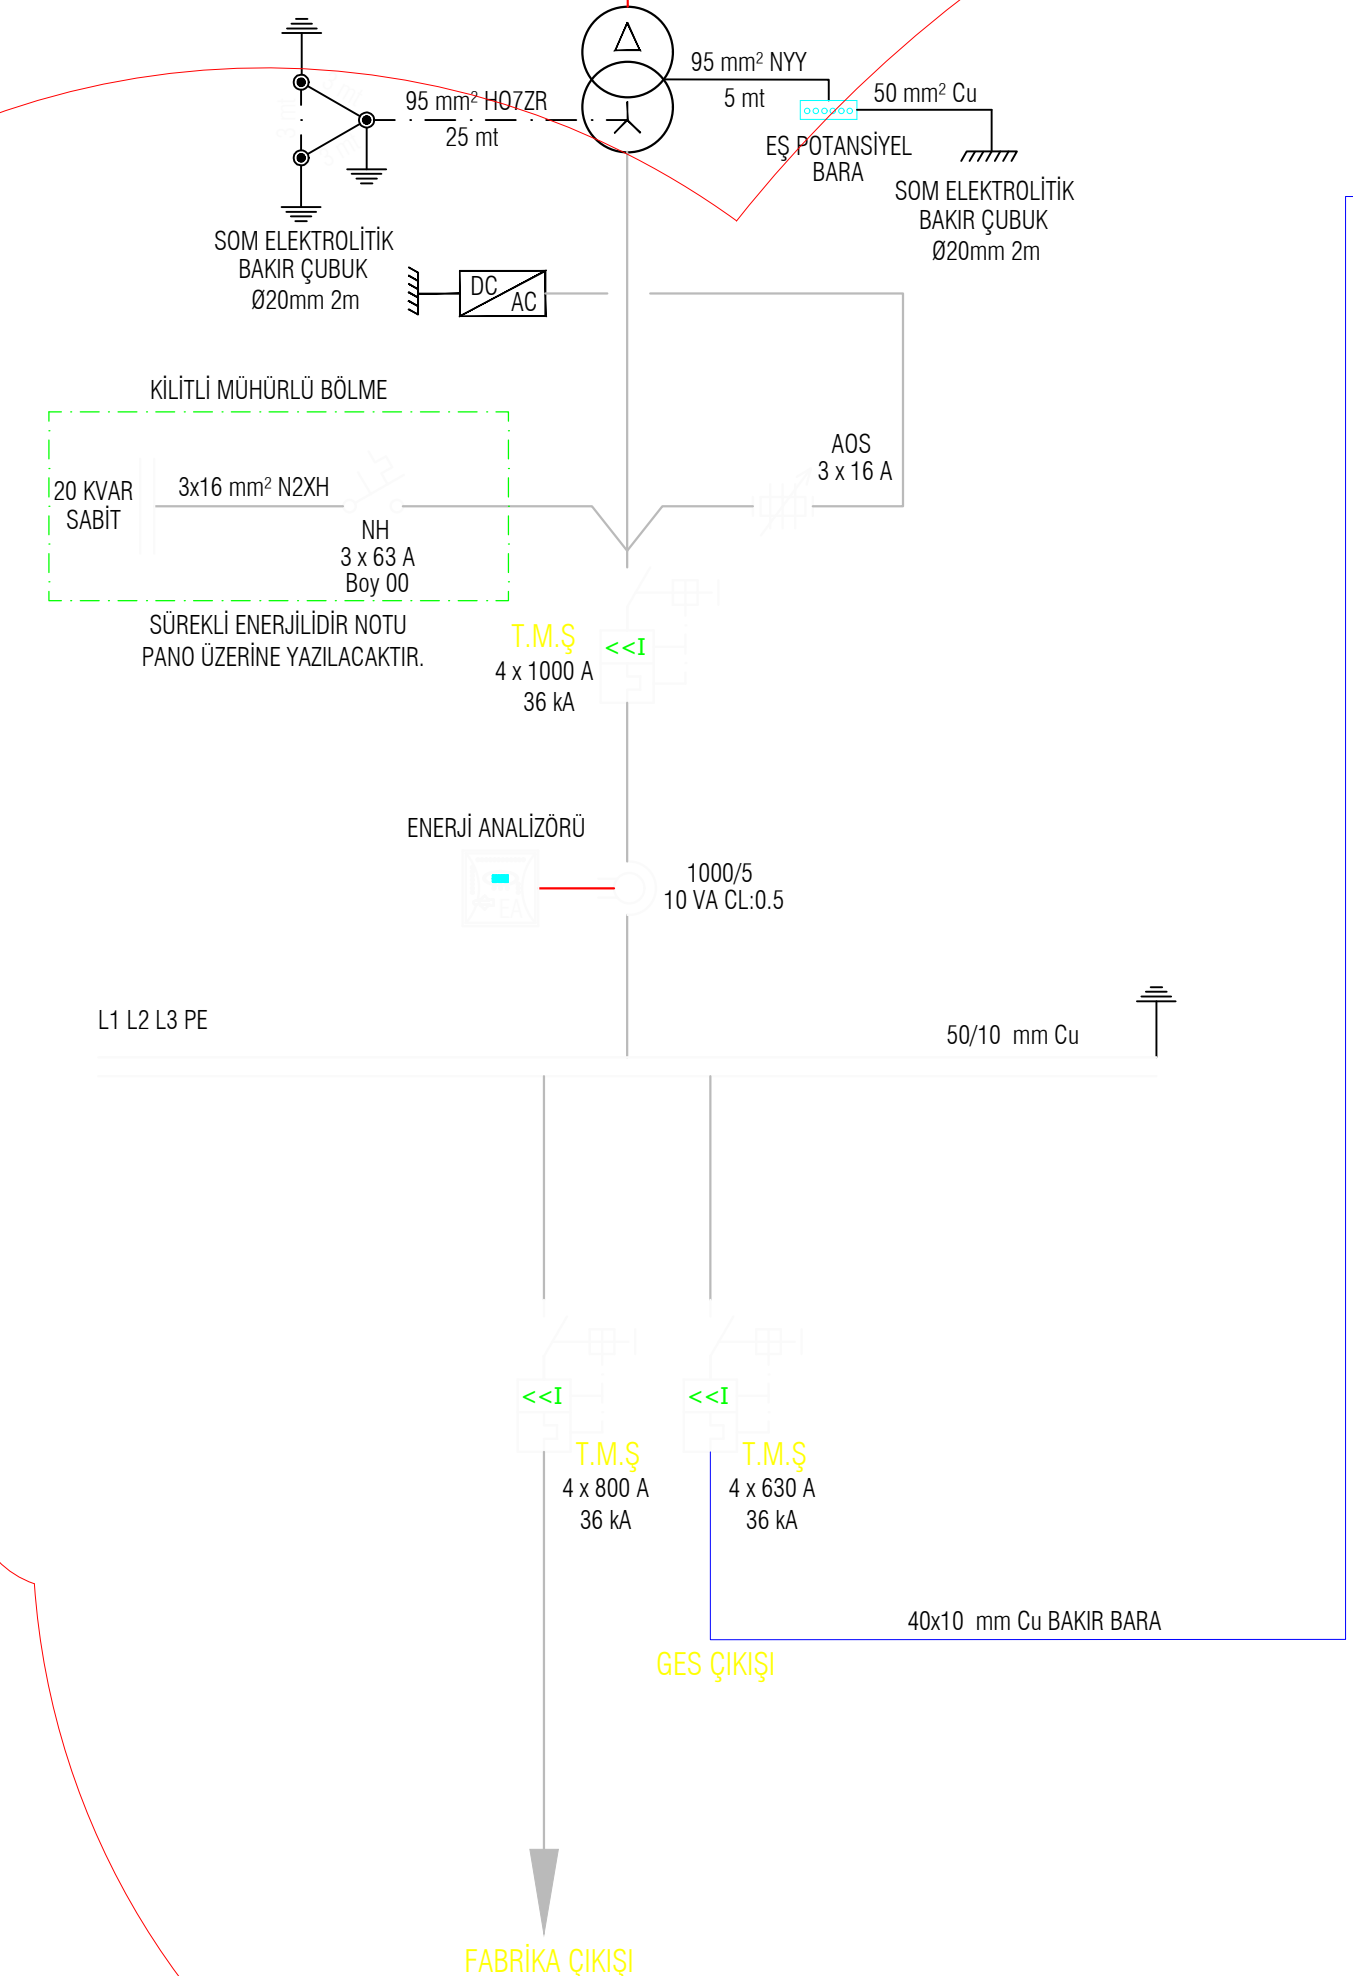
95 mm² NYY
5 mt
50 mm² Cu
95 mm² HO7ZR
25 mt
EŞ POTANSİYEL BARA
SOM ELEKTROLİTİK BAKIR ÇUBUK Ø20mm 2m
SOM ELEKTROLİTİK BAKIR ÇUBUK Ø20mm 2m
DC
AC
KİLİTLİ MÜHÜRLÜ BÖLME
AOS
3 x 16 A
20 KVAR SABİT
3x16 mm² N2XH
NH
3 x 63 A
Boy 00
SÜREKLİ ENERJİLİDİR NOTU PANO ÜZERİNE YAZILACAKTIR.
T.M.Ş
<<I
4 x 1000 A
36 kA
ENERJİ ANALİZÖRÜ
EA
1000/5
10 VA CL:0.5
L1 L2 L3 PE
50/10 mm Cu
<<I
<<I
T.M.Ş
4 x 800 A
36 kA
T.M.Ş
4 x 630 A
36 kA
40x10 mm Cu BAKIR BARA
GES ÇIKIŞI
FABRİKA ÇIKIŞI